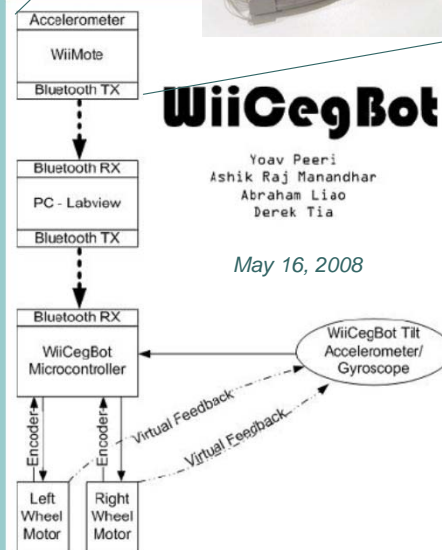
Accelerometer
WiiMote
Bluetooth TX

WiiCegBot

Yoav Peeri
Ashik Raj Manandhar
Abraham Liao
Derek Tia

May 16, 2008

Bluetooth RX
PC - Labview
Bluetooth TX

Bluetooth RX
WiiCegBot Microcontroller

WiiCegBot Tilt Accelerometer/ Gyroscope

Virtual Feedback
Virtual Feedback

Encoder
Encoder

Left Wheel Motor
Right Wheel Motor